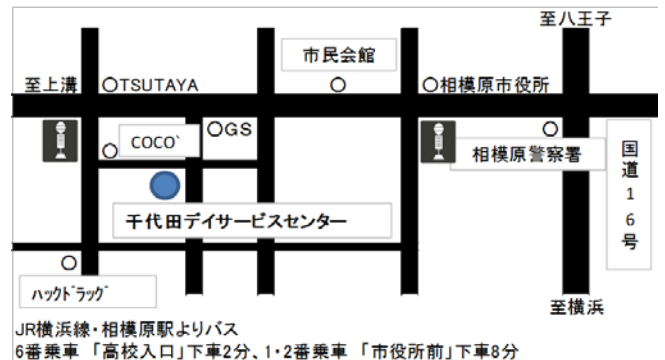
至八王子

市民会館

至上溝 ○TSUTAYA ○ ○相模原市役所

○GS

COCO`

○

相模原警察署

国道16号

千代田デイサービスセンター

ハックドラッグ

至横浜

JR横浜線・相模原駅よりバス
6番乗車 「高校入口」下車2分、1・2番乗車 「市役所前」下車8分